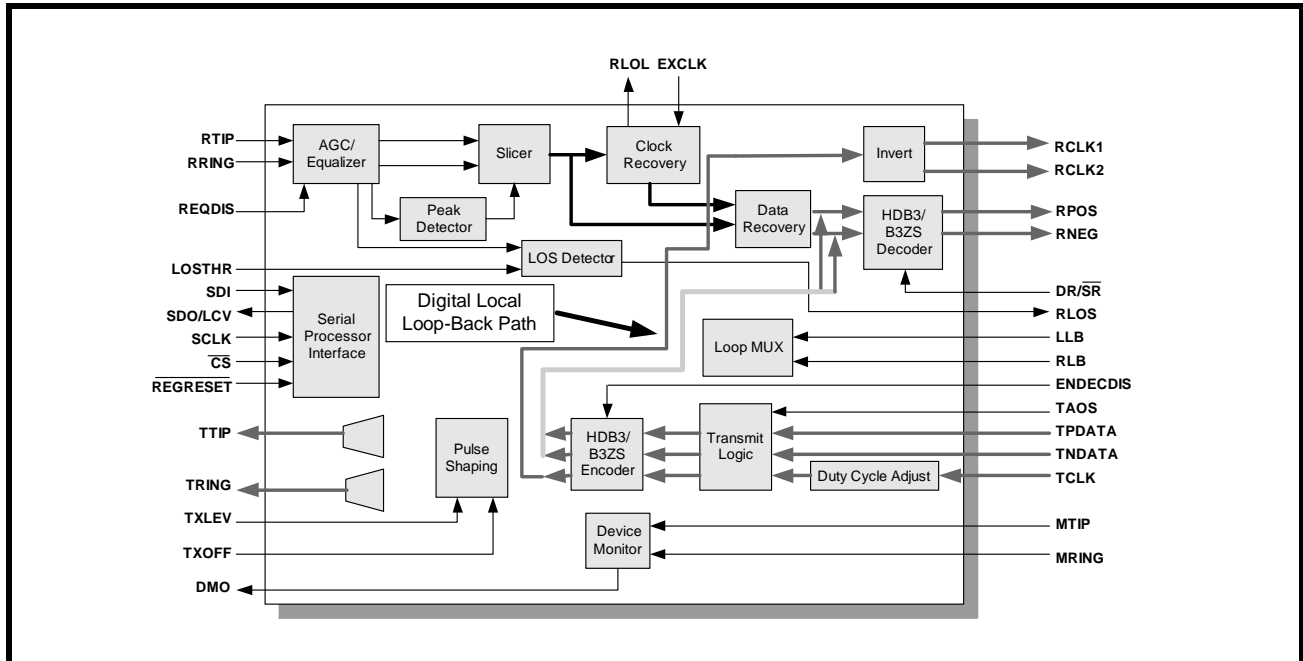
RLOL EXCLK

RTIP
RRING
REQDIS
LOSTHR
SDI
SDO/LCV
SCLK
$\overline{CS}$
$\overline{REGRESET}$
TTIP
TRING
TXLEV
TXOFF
DMO

AGC/ Equalizer
Slicer
Clock Recovery
Invert
Peak Detector
Data Recovery
HDB3/ B3ZS Decoder
LOS Detector
Serial Processor Interface
Digital Local Loop-Back Path
Loop MUX
HDB3/ B3ZS Encoder
Transmit Logic
Pulse Shaping
Duty Cycle Adjust
Device Monitor

RCLK1
RCLK2
RPOS
RNEG
DR/$\overline{SR}$
RLOS
LLB
RLB
ENDECDIS
TAOS
TPDATA
TNDATA
TCLK
MTIP
MRING